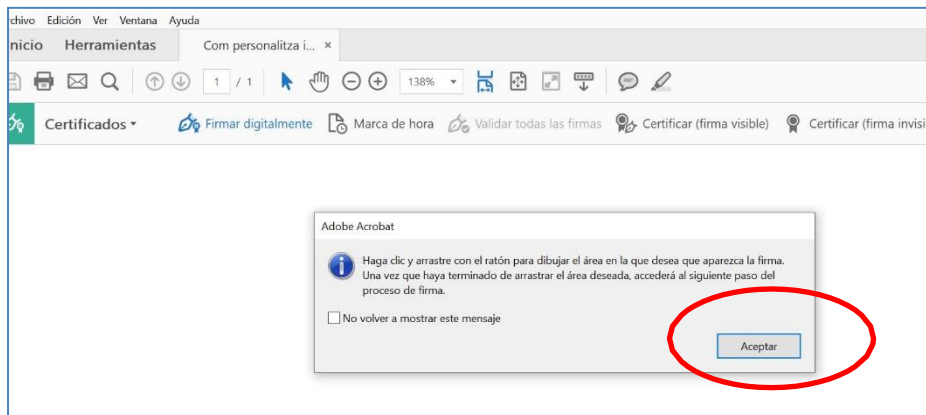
chivo Edición Ver Ventana Ayuda

nicio Herramientas Com personalitza i... ×

1 / 1 138%

Certificados ▾ Firmar digitalmente Marca de hora Validar todas las firmas Certificar (firma visible) Certificar (firma invisi

Adobe Acrobat

Haga clic y arrastre con el ratón para dibujar el área en la que desea que aparezca la firma. Una vez que haya terminado de arrastrar el área deseada, accederá al siguiente paso del proceso de firma.

No volver a mostrar este mensaje

Aceptar